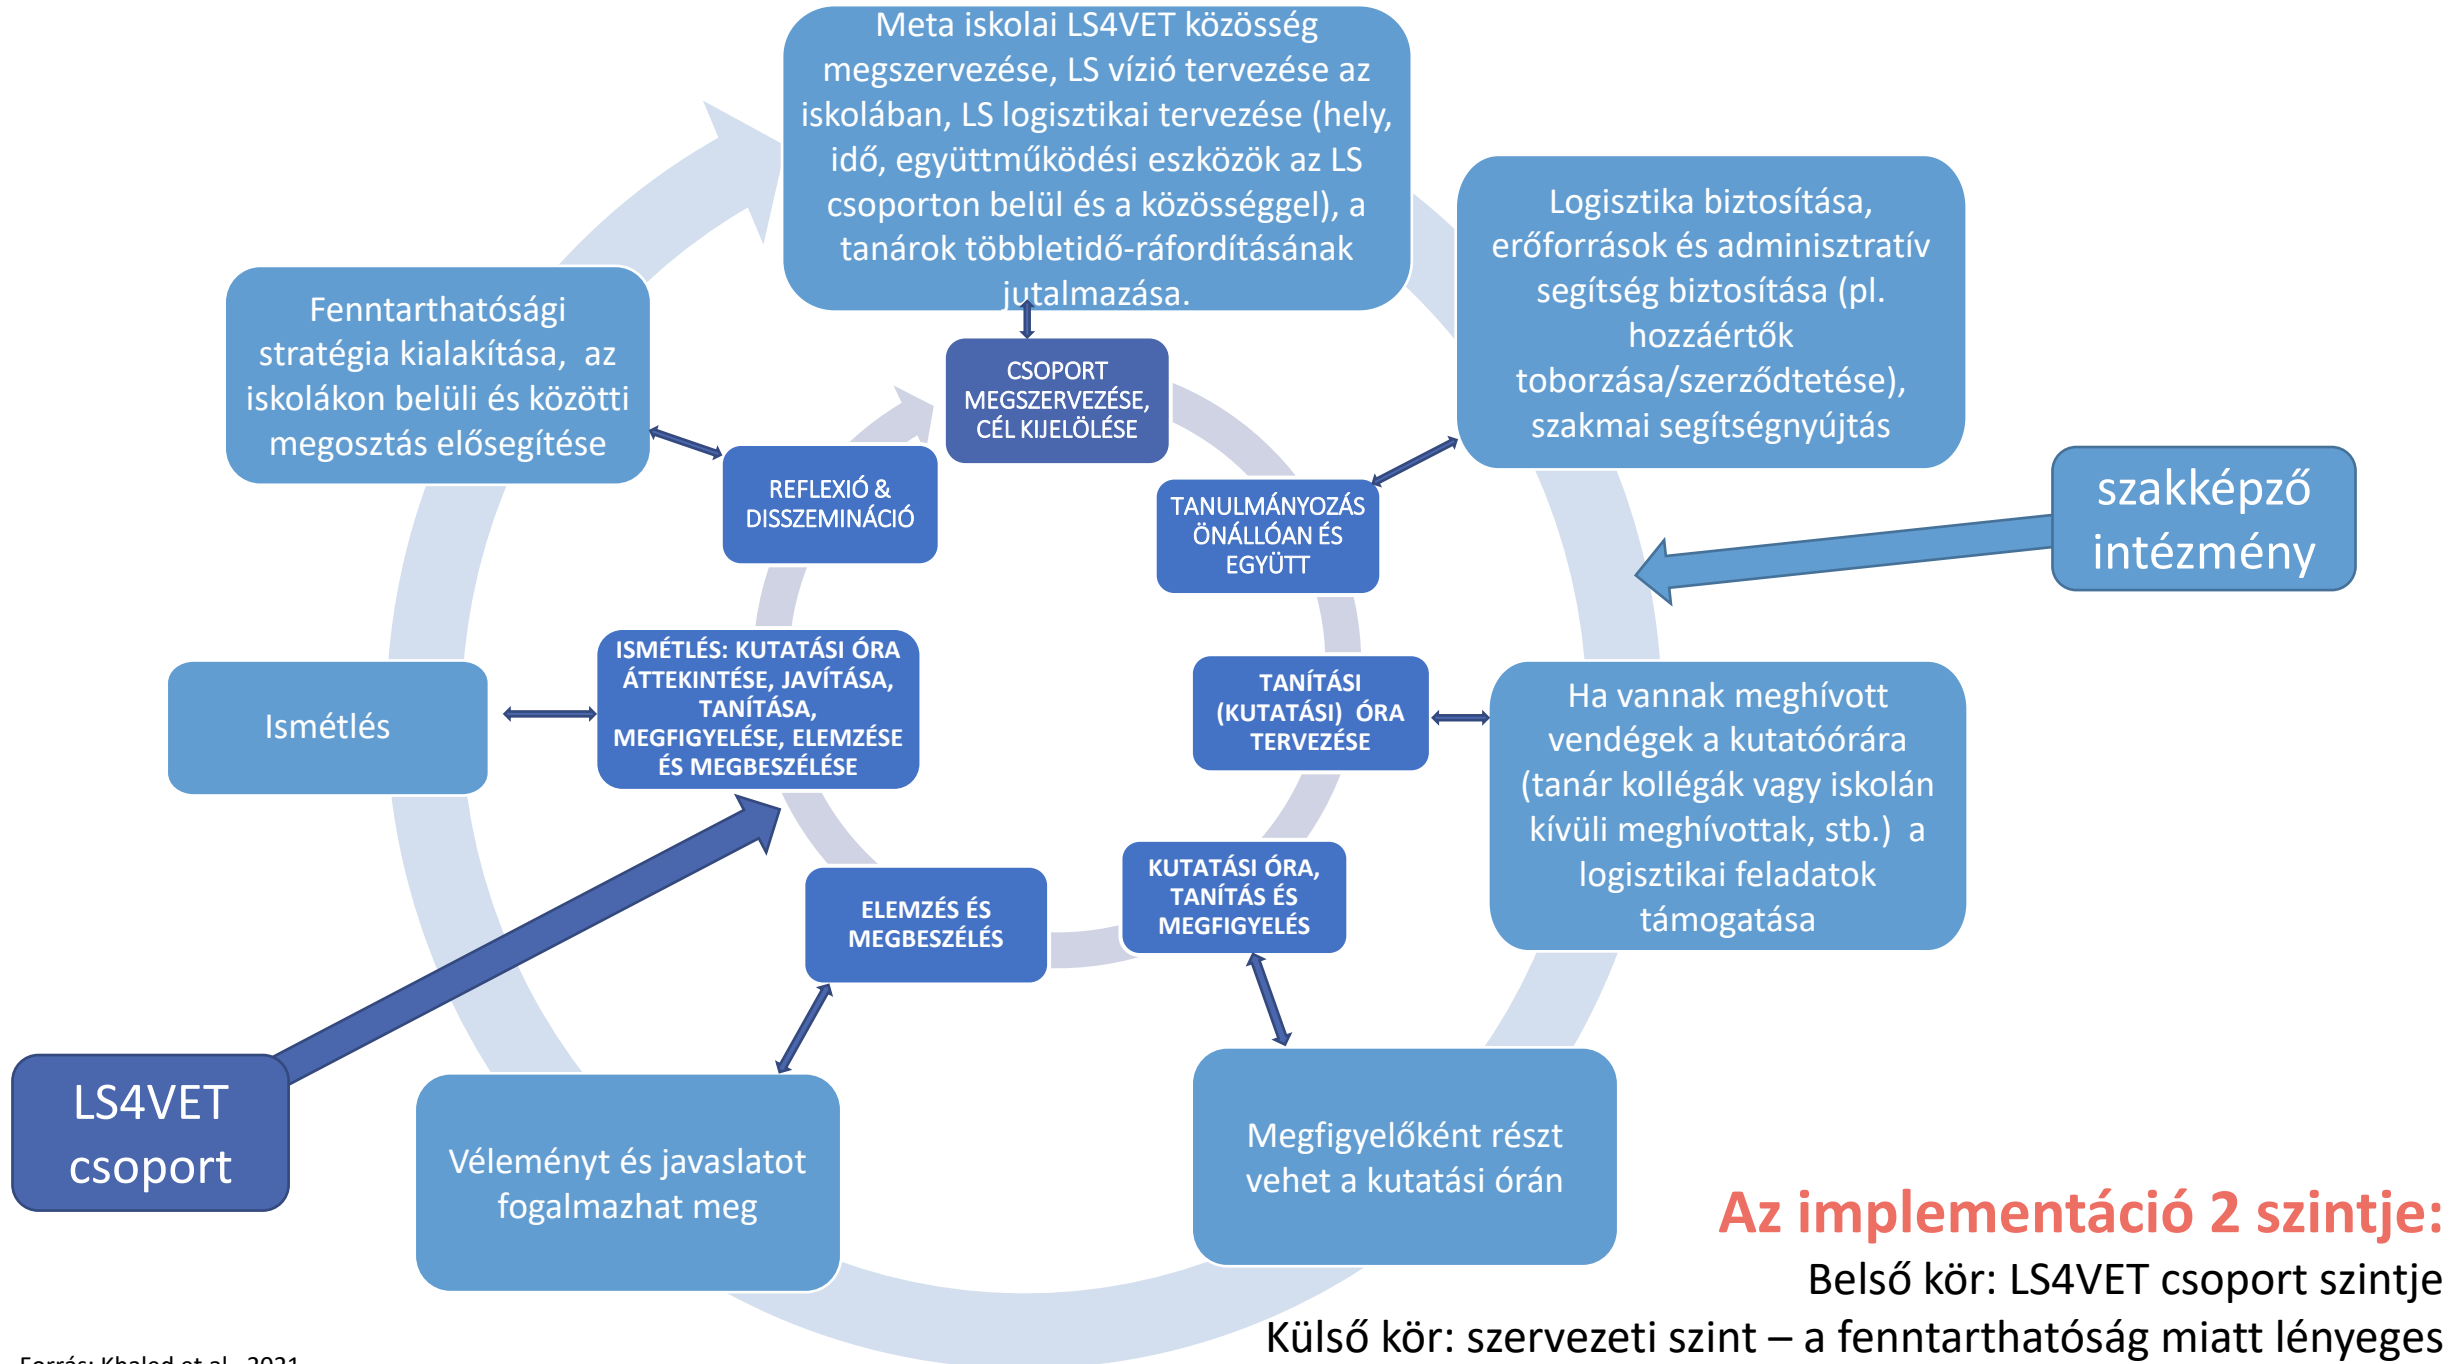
Meta iskolai LS4VET közösség megszervezése, LS vízió tervezése az iskolában, LS logisztikai tervezése (hely, idő, együttműködési eszközök az LS csoporton belül és a közösséggel), a tanárok többletidő-ráfordításának jutalmazása.

Logisztika biztosítása, erőforrások és adminisztratív segítség biztosítása (pl. hozzáértők toborzása/szerződtetése), szakmai segítségnyújtás

Fenntarthatósági stratégia kialakítása, az iskolákon belüli és közötti megosztás elősegítése

CSOPORT MEGSZERVEZÉSE, CÉL KIJELÖLÉSE

REFLEXIÓ & DISSZEMINÁCIÓ

TANULMÁNYOZÁS ÖNÁLLÓAN ÉS EGYÜTT

szakképző intézmény

Ismétlés

ISMÉTLÉS: KUTATÁSI ÓRA ÁTTEKINTÉSE, JAVÍTÁSA, TANÍTÁSA, MEGFIGYELÉSE, ELEMZÉSE ÉS MEGBESZÉLÉSE

TANÍTÁSI (KUTATÁSI) ÓRA TERVEZÉSE

Ha vannak meghívott vendégek a kutatóórára (tanár kollégák vagy iskolán kívüli meghívottak, stb.) a logisztikai feladatok támogatása

ELEMZÉS ÉS MEGBESZÉLÉS

KUTATÁSI ÓRA, TANÍTÁS ÉS MEGFIGYELÉS

LS4VET csoport

Véleményt és javaslatot fogalmazhat meg

Megfigyelőként részt vehet a kutatási órán

Az implementáció 2 szintje:
Belső kör: LS4VET csoport szintje
Külső kör: szervezeti szint – a fenntarthatóság miatt lényeges

Forrás: Khaled et al., 2021